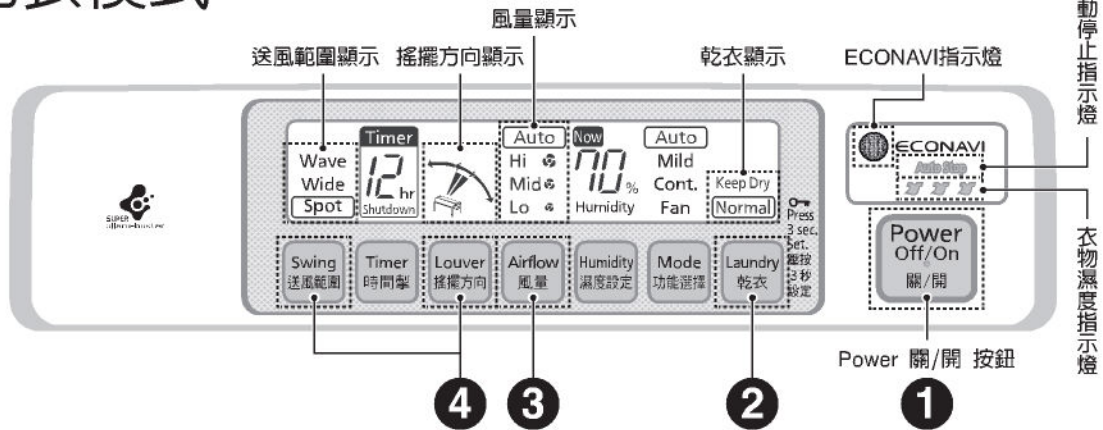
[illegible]模式

風量顯示

送風範圍顯示　搖擺方向顯示　乾衣顯示　ECONAVI指示燈

動停止指示燈

Wave
Wide
Spot

Timer
12 hr
Shutdown

Auto
Hi
Mid
Lo

Now
70 %
Humidity

Auto
Mild
Cont.
Fan

Keep Dry
Normal

ECONAVI
Auto Stop

Press 3 sec. Set. 壓按3秒設定

Swing 送風範圍
Timer 時間設
Louver 搖擺方向
Airflow 風量
Humidity 濕度設定
Mode 功能選擇
Laundry 乾衣

Power Off/On 關/開

衣物濕度指示燈

Power 關/開 按鈕

4　3　2　1